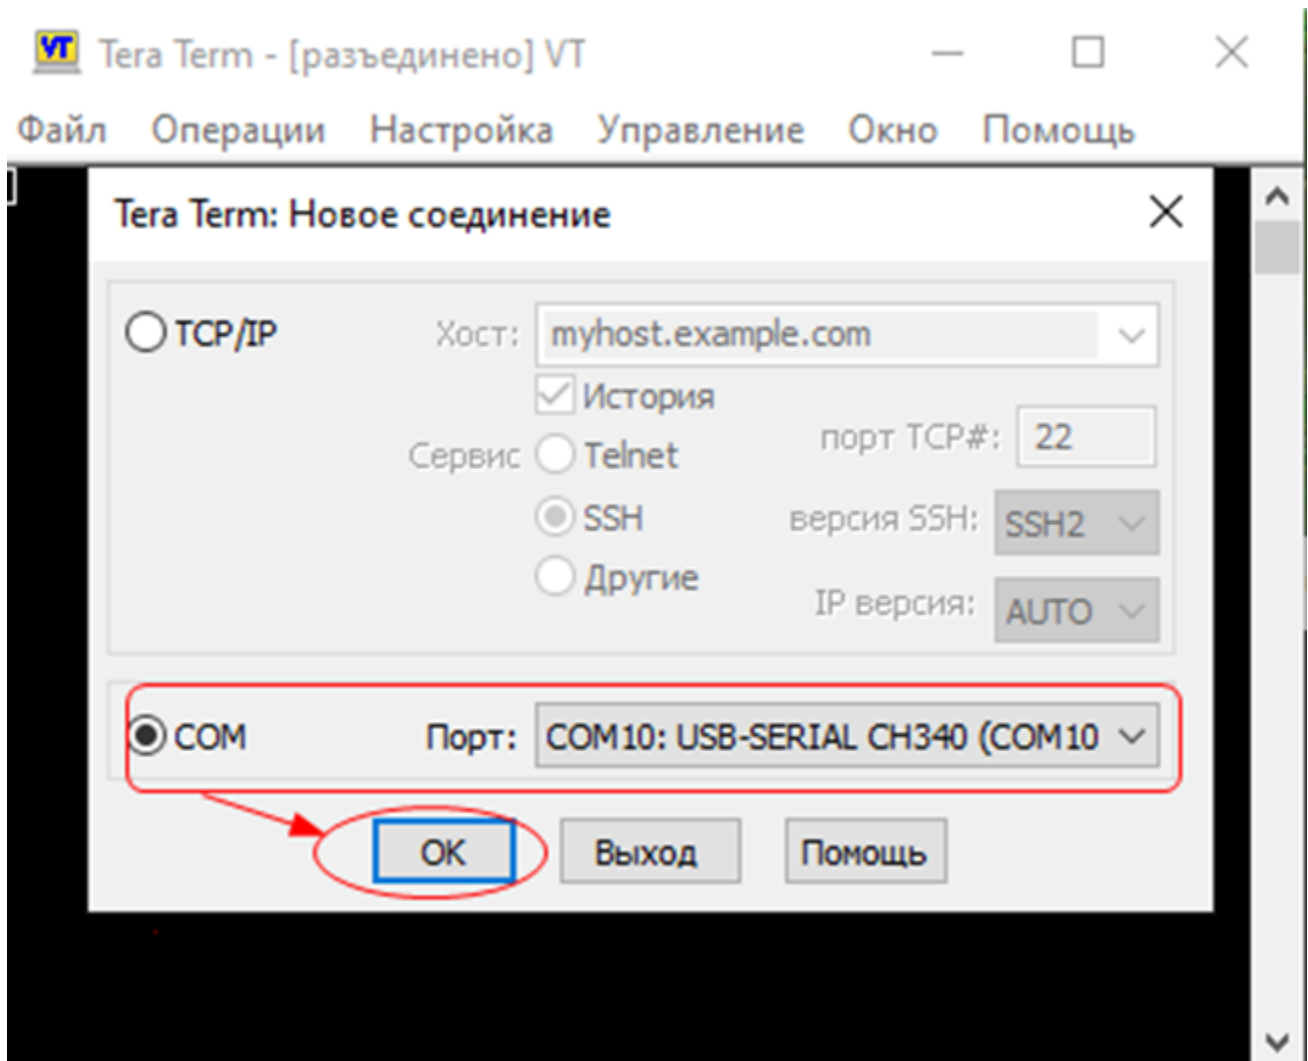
VT Tera Term - [разъединено] VT

Файл Операции Настройка Управление Окно Помощь

Tera Term: Новое соединение

TCP/IP

Хост: myhost.example.com

История

Сервис Telnet

порт TCP#: 22

SSH

версия SSH: SSH2

Другие

IP версия: AUTO

COM

Порт: COM10: USB-SERIAL CH340 (COM10

OK

Выход

Помощь